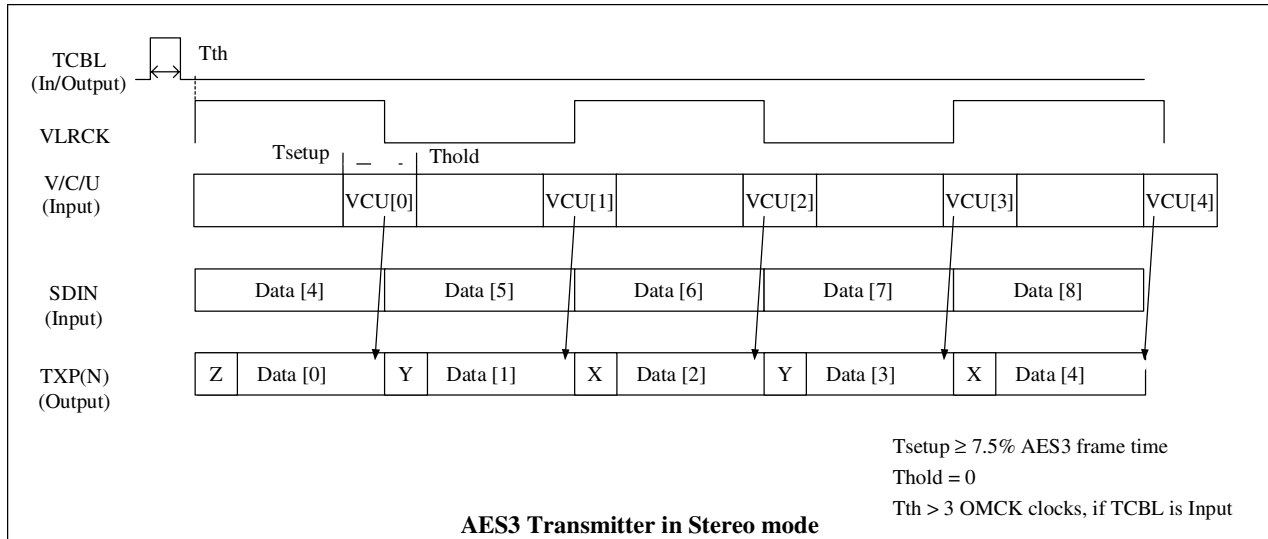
TCBL
(In/Output)

Tth

VLRCK

Tsetup

Thold

V/C/U
(Input)

VCU[0]

VCU[1]

VCU[2]

VCU[3]

VCU[4]

SDIN
(Input)

Data [4]

Data [5]

Data [6]

Data [7]

Data [8]

TXP(N)
(Output)

Z

Data [0]

Y

Data [1]

X

Data [2]

Y

Data [3]

X

Data [4]

Tsetup ≥ 7.5% AES3 frame time

Thold = 0

Tth > 3 OMCK clocks, if TCBL is Input

**AES3 Transmitter in Stereo mode**